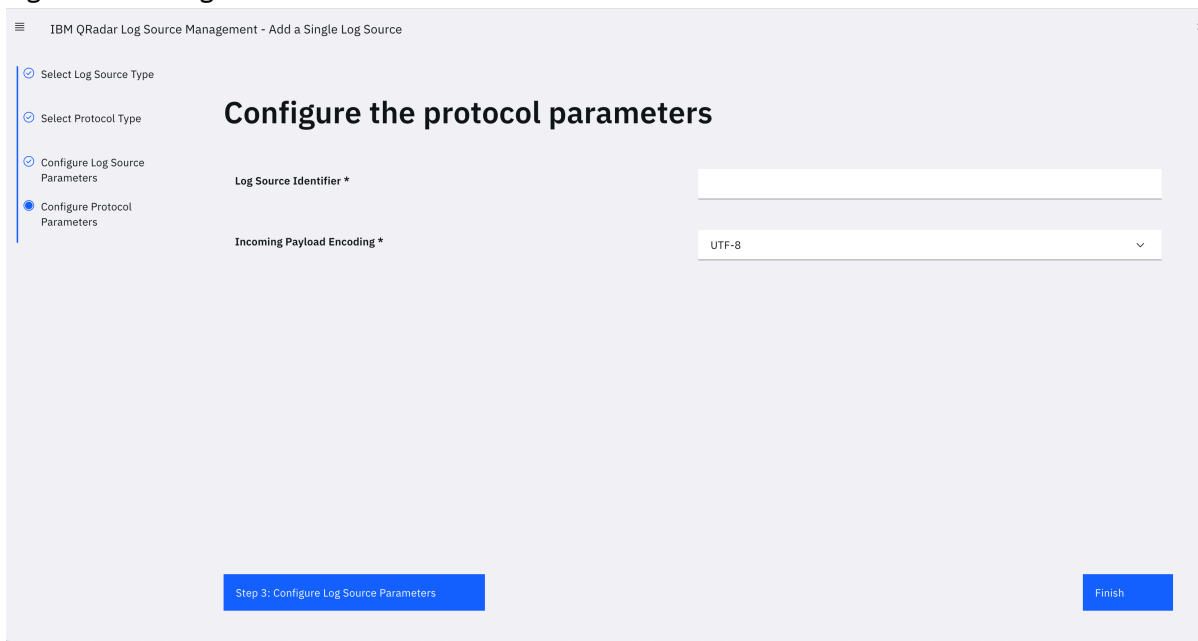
IBM QRadar Log Source Management - Add a Single Log Source

Select Log Source Type

Select Protocol Type

Configure Log Source Parameters

Configure Protocol Parameters

Configure the protocol parameters

Log Source Identifier *

Incoming Payload Encoding *

UTF-8

Step 3: Configure Log Source Parameters

Finish